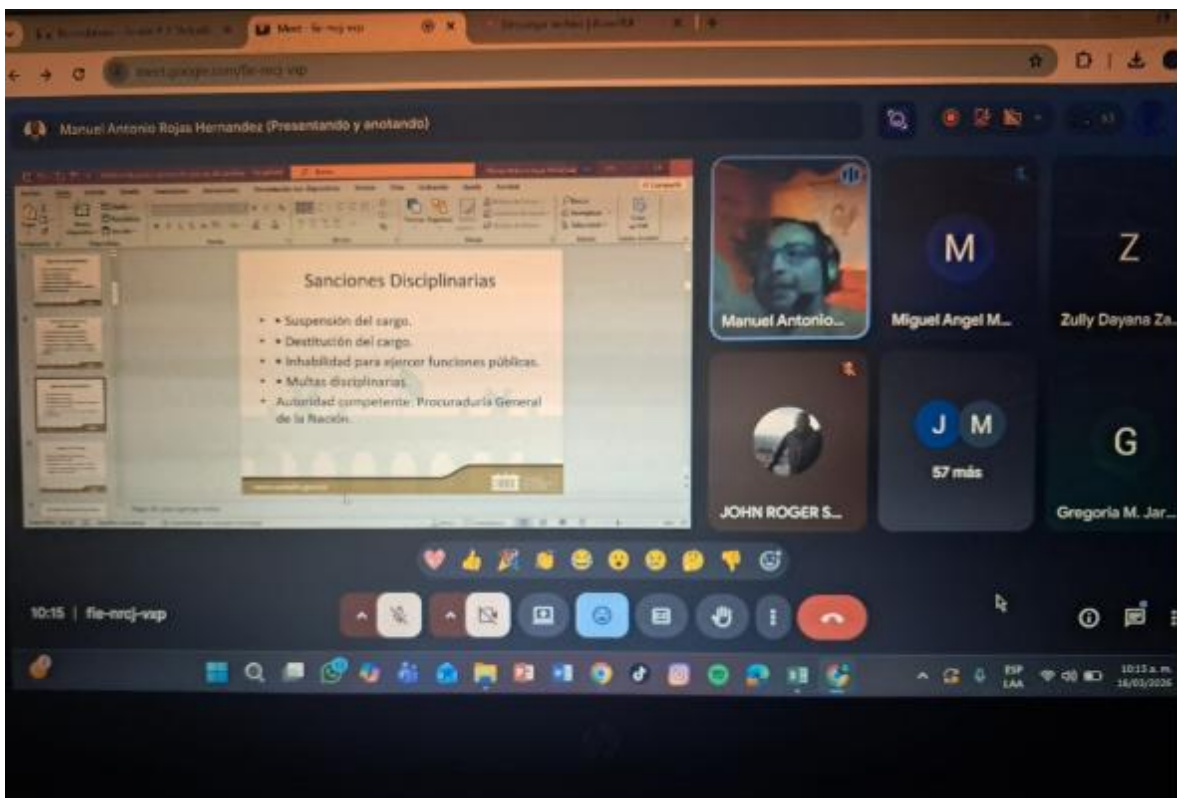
Meet - fie-nrcj-vxp

meet.google.com/fie-nrcj-vxp

Manuel Antonio Rojas Hernandez (Presentando y anotando)

Sanciones Disciplinarias

• • Suspensión del cargo.
• • Destitución del cargo.
• • Inhabilidad para ejercer funciones públicas.
• • Multas disciplinarias.
• Autoridad competente: Procuraduría General de la Nación.

Manuel Antonio...

M
Miguel Angel M...

Z
Zully Dayana Za...

JOHN ROGER S...

J M
57 más

G
Gregoria M. Jar...

10:15 | fie-nrcj-vxp

ESP
LAA

10:15 a. m.
16/03/2026